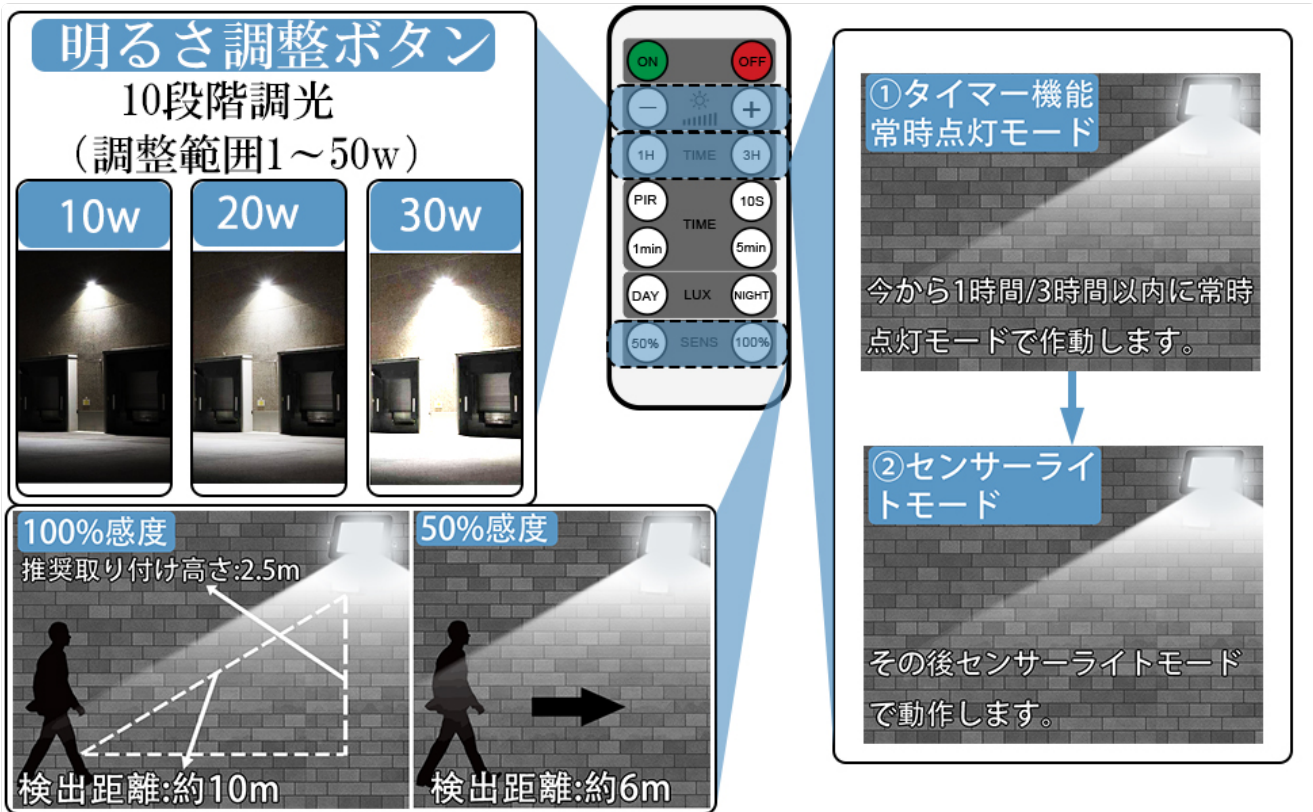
明るさ調整ボタン
10段階調光
（調整範囲1～50w）

10w

20w

30w

ON OFF

− +

1H TIME 3H

PIR 10S
TIME
1min 5min

DAY LUX NIGHT

50% SENS 100%

①タイマー機能
常時点灯モード

今から1時間/3時間以内に常時点灯モードで作動します。

②センサーライトモード

その後センサーライトモードで動作します。

100%感度
推奨取り付け高さ:2.5m
検出距離:約10m

50%感度
検出距離:約6m